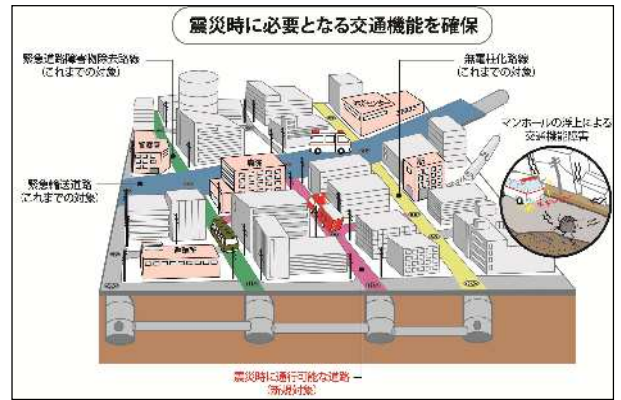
震災時に必要となる交通機能を確保

緊急道路障害物除去路線
(これまでの対象)

無電柱化路線
(これまでの対象)

マンホールの浮上による
交通機能障害

緊急輸送道路
(これまでの対象)

震災時に通行可能な道路
(新規対象)